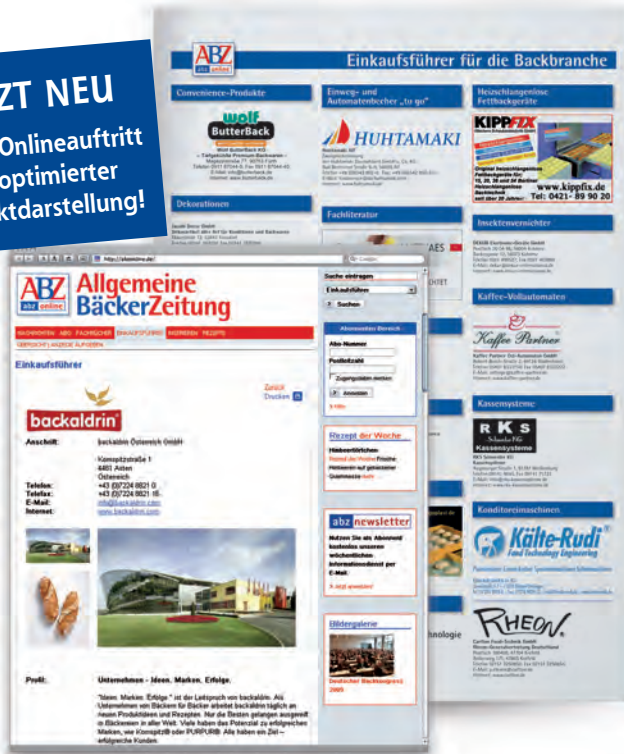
ZT NEU
Onlineauftritt
optimierter
ktdarstellung!

ABZ abz online

Einkaufsführer für die Backbranche

Convenience-Produkte

wolf ButterBack

Einweg- und Automatenbecher „to go"

HUHTAMAKI

Heizschlangenlose Fettbackgeräte

KIPPFIX

www.kippfix.de

Tel: 0421- 89 90 20

Dekorationen

Fachliteratur

Insektenvernichter

Kaffee-Vollautomaten

Kaffee Partner

Kassensysteme

R K S

Kassensysteme

Konditoreimaschinen

Kälte-Rudi

Food Technology Engineering

RHEON

http://abzonline.de/

ABZ abz online

Allgemeine BäckerZeitung

NACHRICHTEN ABO FACHBÜCHER EINKAUFSFÜHRER INSERIEREN REZEPTE

ÜBERSICHT ANZEIGE AUFGEBEN

Einkaufsführer

Zurück
Drucken

backaldrin

Anschrift: backaldrin Österreich GmbH

Kornspitzstraße 1
4481 Asten
Österreich

Telefon: +43 (0)7224 8821 0
Telefax: +43 (0)7224 8821 18
E-Mail: info@backaldrin.com
Internet: www.backaldrin.com

Profil: Unternehmen - Ideen. Marken. Erfolge.

"Ideen. Marken. Erfolge." ist der Leitspruch von backaldrin. Als Unternehmen von Bäckern für Bäcker arbeitet backaldrin täglich an neuen Produktideen und Rezepten. Nur die Besten gelangen ausgereift in Backstuben in aller Welt. Viele haben das Potenzial zu erfolgreichen Marken, wie Kornspitz® oder PURPUR®. Alle haben ein Ziel – erfolgreiche Kunden.

Suche eingrenzen
Einkaufsführer
Suchen

Abonnenten-Bereich
Abo-Nummer
Postleitzahl
Zugangsdaten merken
Anmelden
Hilfe

Rezept der Woche
Himbeertörtchen
Rezept der Woche Frische Himbeeren auf gebackener Quarkmasse mehr

abz newsletter
Nutzen Sie als Abonnent kostenlos unseren wöchentlichen Informationsdienst per E-Mail.
Jetzt anmelden!

Bildergalerie
Deutscher Backtagspreis 2009

nologie